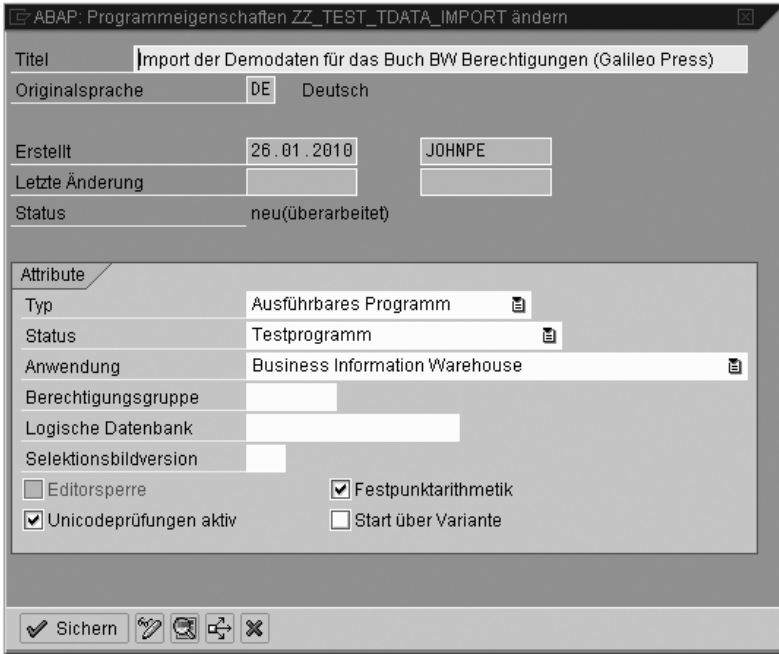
ABAP: Programmeigenschaften ZZ_TEST_TDATA_IMPORT ändern

Titel Import der Demodaten für das Buch BW Berechtigungen (Galileo Press)
Originalsprache DE Deutsch

Erstellt 26.01.2010 JOHNPE
Letzte Änderung
Status neu(überarbeitet)

Attribute
Typ Ausführbares Programm
Status Testprogramm
Anwendung Business Information Warehouse
Berechtigungsgruppe
Logische Datenbank
Selektionsbildversion
Editorsperre
Festpunktarithmetik
Unicodeprüfungen aktiv
Start über Variante

Sichern